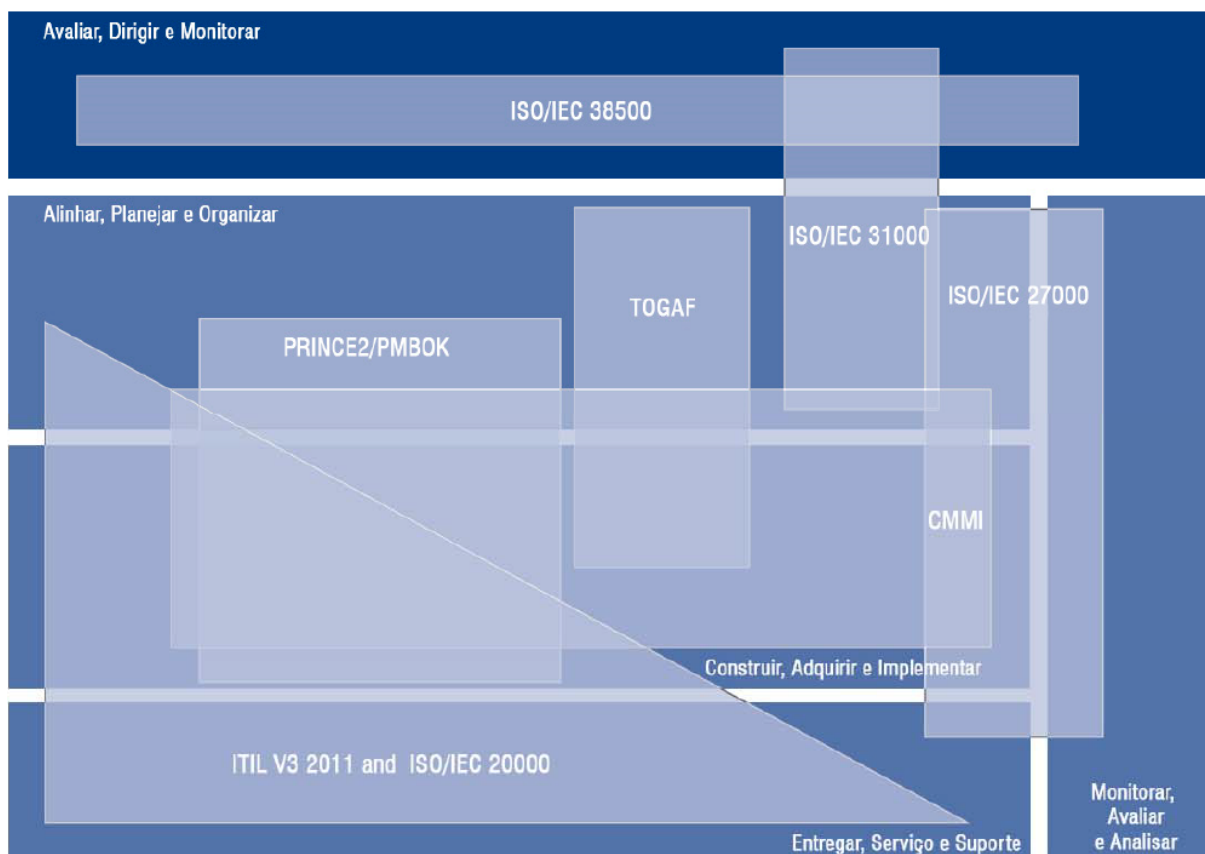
Avaliar, Dirigir e Monitorar

ISO/IEC 38500

Alinhar, Planejar e Organizar

ISO/IEC 31000

TOGAF

ISO/IEC 27000

PRINCE2/PMBOK

CMMI

Construir, Adquirir e Implementar

ITIL V3 2011 and ISO/IEC 20000

Entregar, Serviço e Suporte

Monitorar, Avaliar e Analisar